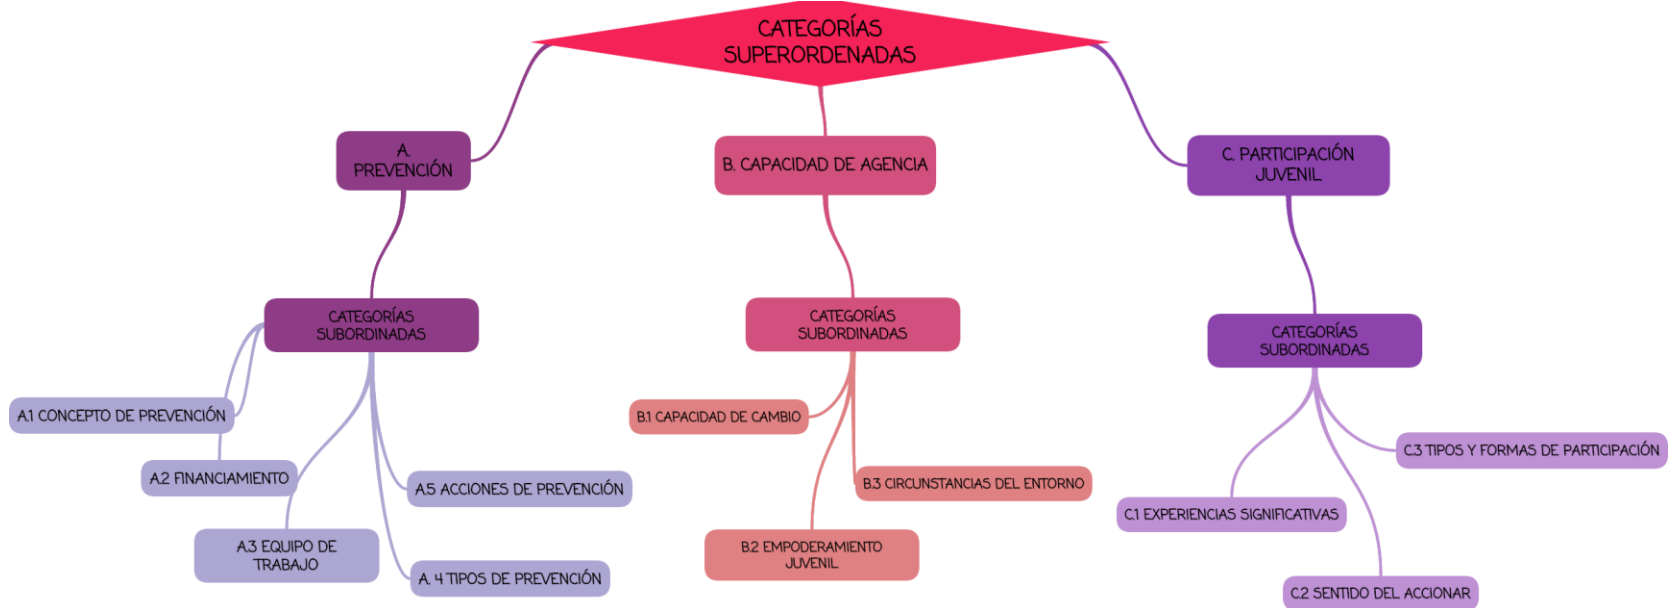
CATEGORÍAS SUPERORDENADAS

A. PREVENCIÓN

CATEGORÍAS SUBORDINADAS

A.1 CONCEPTO DE PREVENCIÓN

A.2 FINANCIAMIENTO

A.3 EQUIPO DE TRABAJO

A.5 ACCIONES DE PREVENCIÓN

A. 4 TIPOS DE PREVENCIÓN

B. CAPACIDAD DE AGENCIA

CATEGORÍAS SUBORDINADAS

B.1 CAPACIDAD DE CAMBIO

B.3 CIRCUNSTANCIAS DEL ENTORNO

B.2 EMPODERAMIENTO JUVENIL

C. PARTICIPACIÓN JUVENIL

CATEGORÍAS SUBORDINADAS

C.3 TIPOS Y FORMAS DE PARTICIPACIÓN

C.1 EXPERIENCIAS SIGNIFICATIVAS

C.2 SENTIDO DEL ACCIONAR